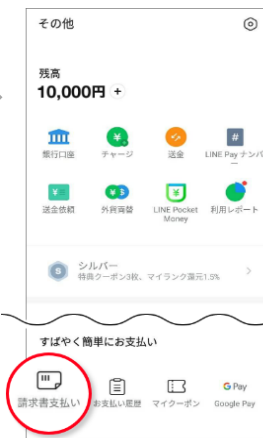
その他

残高
10,000円 +

銀行口座
チャージ
送金
LINE Pay ナンバー

送金依頼
外貨両替
LINE Pocket Money
利用レポート

シルバー
特典クーポン3枚、マイランク還元1.5%

すばやく簡単にお支払い

請求書支払い
お支払い履歴
マイクーポン
G Pay
Google Pay